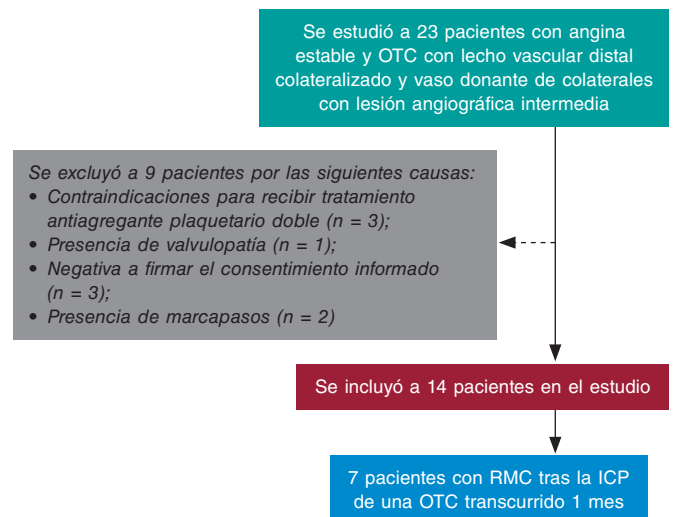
Se estudió a 23 pacientes con angina estable y OTC con lecho vascular distal colateralizado y vaso donante de colaterales con lesión angiográfica intermedia

Se excluyó a 9 pacientes por las siguientes causas:
• Contraindicaciones para recibir tratamiento antiagregante plaquetario doble (n = 3);
• Presencia de valvulopatía (n = 1);
• Negativa a firmar el consentimiento informado (n = 3);
• Presencia de marcapasos (n = 2)

Se incluyó a 14 pacientes en el estudio

7 pacientes con RMC tras la ICP de una OTC transcurrido 1 mes